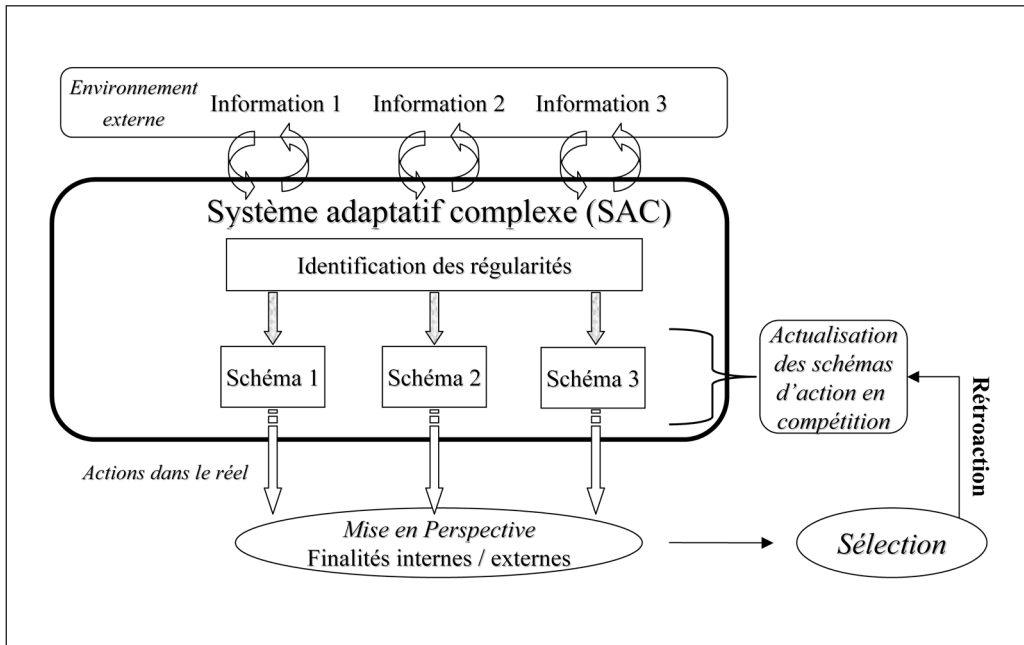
Environnement externe

Information 1

Information 2

Information 3

Système adaptatif complexe (SAC)

Identification des régularités

Schéma 1

Schéma 2

Schéma 3

Actualisation des schémas d'action en compétition

Rétroaction

Actions dans le réel

Mise en Perspective
Finalités internes / externes

Sélection